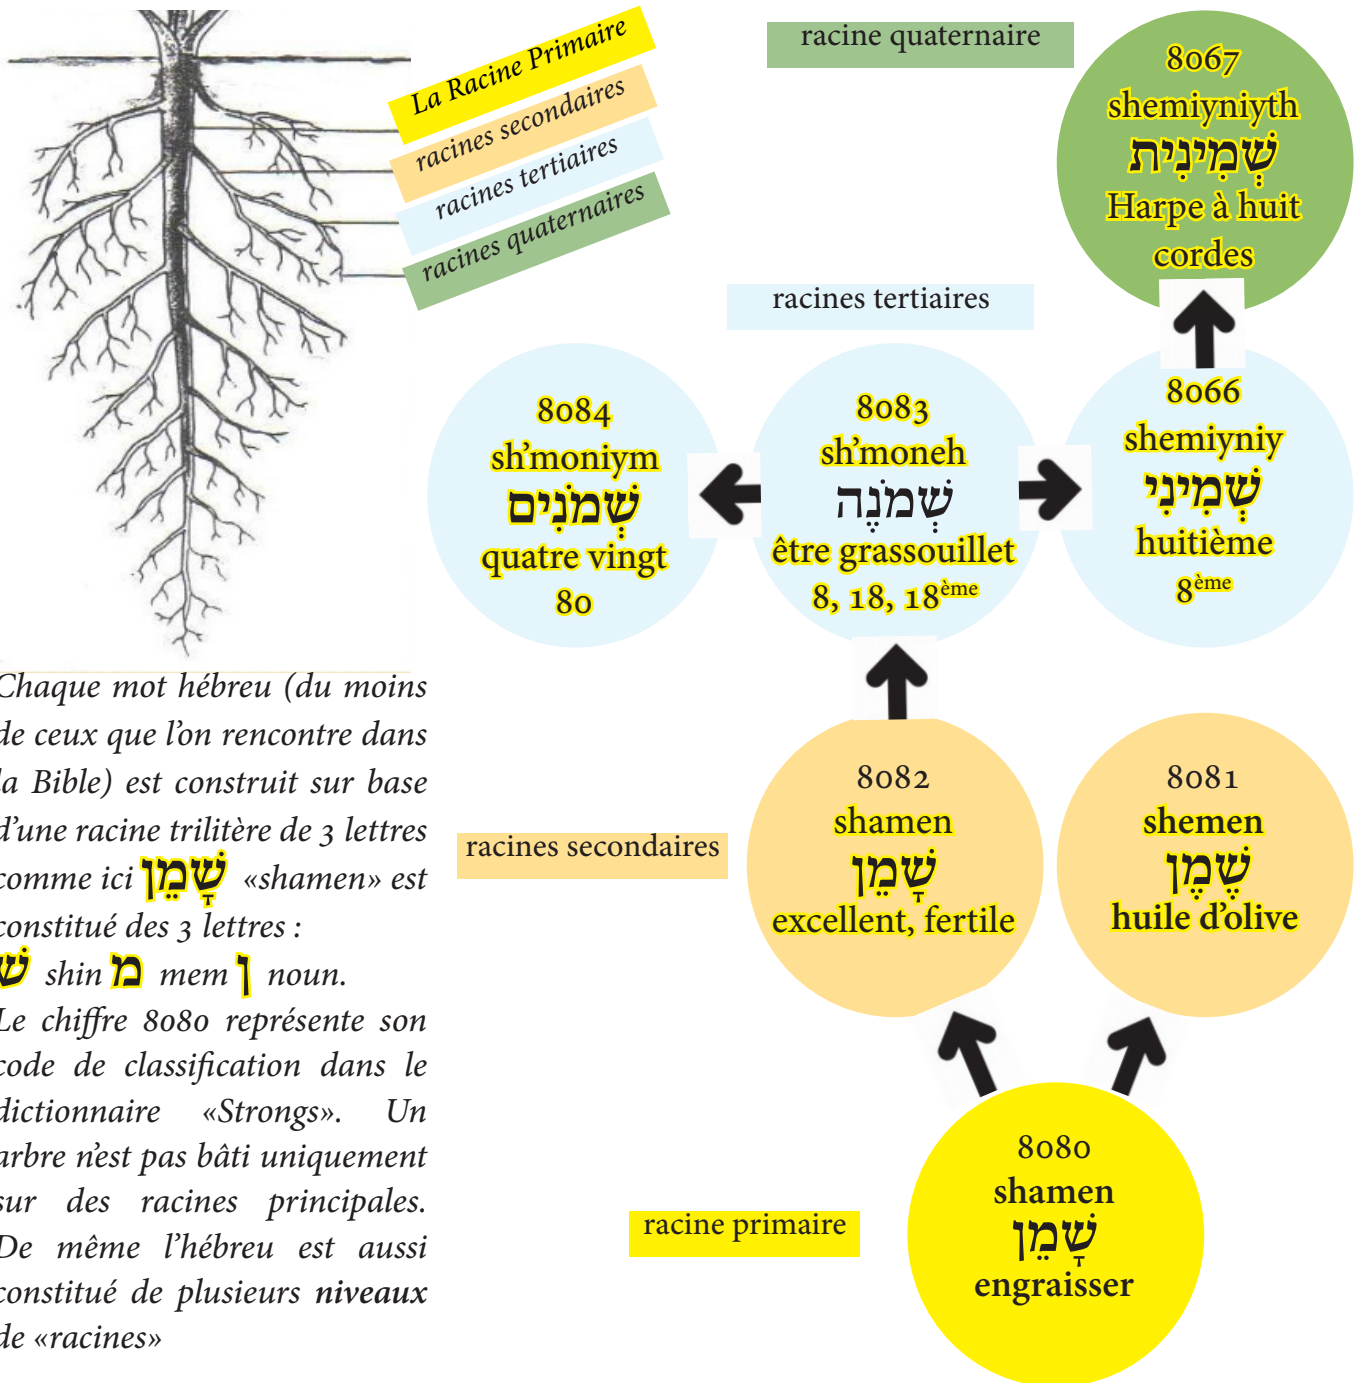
La Racine Primaire
racines secondaires
racines tertiaires
racines quaternaires

racine quaternaire

8067
shemiyniyth
שְׁמִינִית
Harpe à huit cordes

racines tertiaires

8084
sh'moniym
שְׁמֹנִים
quatre vingt
80

8083
sh'moneh
שְׁמֹנֶה
être grassouillet
8, 18, 18$^{ème}$

8066
shemiyniy
שְׁמִינִי
huitième
8$^{ème}$

racines secondaires

8082
shamen
שָׁמֵן
excellent, fertile

8081
shemen
שֶׁמֶן
huile d'olive

racine primaire

8080
shamen
שָׁמֵן
engraisser

Chaque mot hébreu (du moins de ceux que l'on rencontre dans la Bible) est construit sur base d'une racine trilitère de 3 lettres comme ici שָׁמֵן «shamen» est constitué des 3 lettres :
ש shin מ mem ן noun.
Le chiffre 8080 représente son code de classification dans le dictionnaire «Strongs». Un arbre n'est pas bâti uniquement sur des racines principales. De même l'hébreu est aussi constitué de plusieurs niveaux de «racines»